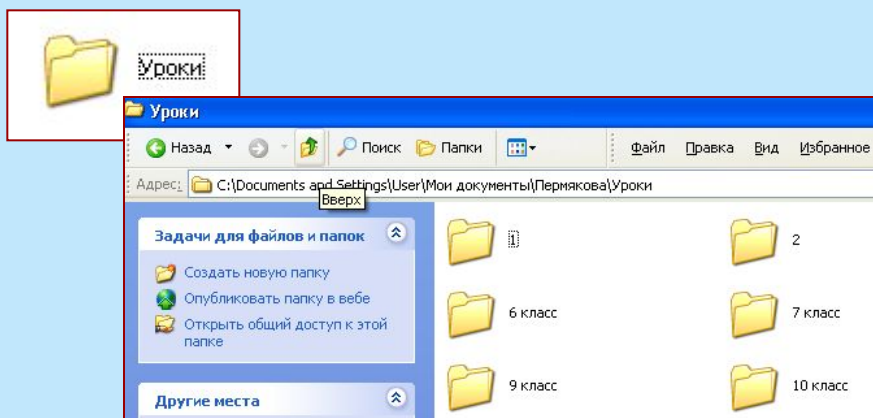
Уроки

Уроки

Назад Поиск Папки Файл Правка Вид Избранное

Адрес: C:\Documents and Settings\User\Мои документы\Пермякова\Уроки

Вверх

Задачи для файлов и папок

Создать новую папку

Опубликовать папку в вебе

Открыть общий доступ к этой папке

Другие места

1

2

6 класс

7 класс

9 класс

10 класс